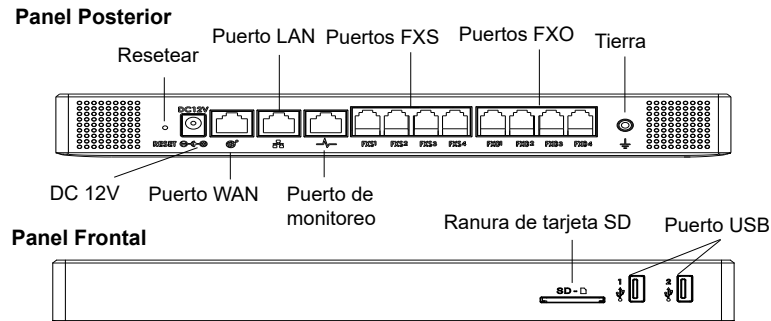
Panel Posterior

Resetear

Puerto LAN

Puertos FXS

Puertos FXO

Tierra

DC12V

RESET

FXS1 FXS2 FXS3 FXS4

FXO1 FXO2 FXO3 FXO4

DC 12V

Puerto WAN

Puerto de monitoreo

Panel Frontal

Ranura de tarjeta SD

Puerto USB

SD

1

2